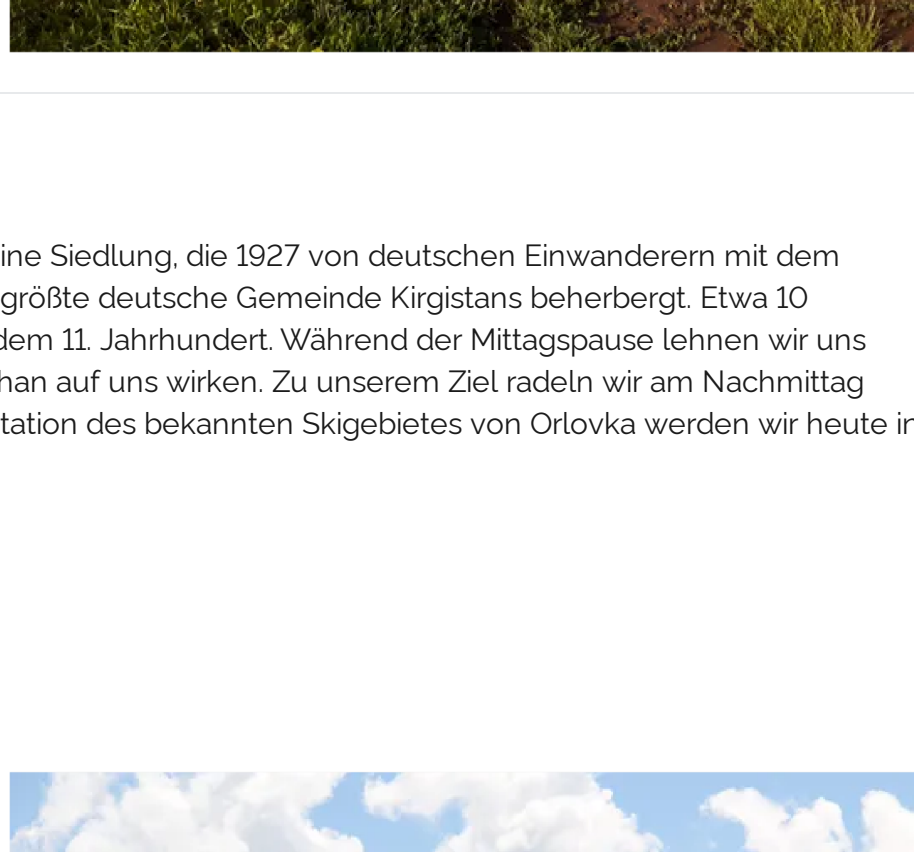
ine Siedlung, die 1927 von deutschen Einwanderern mit dem größte deutsche Gemeinde Kirgistans beherbergt. Etwa 10 dem 11. Jahrhundert. Während der Mittagspause lehnen wir uns han auf uns wirken. Zu unserem Ziel radeln wir am Nachmittag tation des bekannten Skigebietes von Orlovka werden wir heute ir